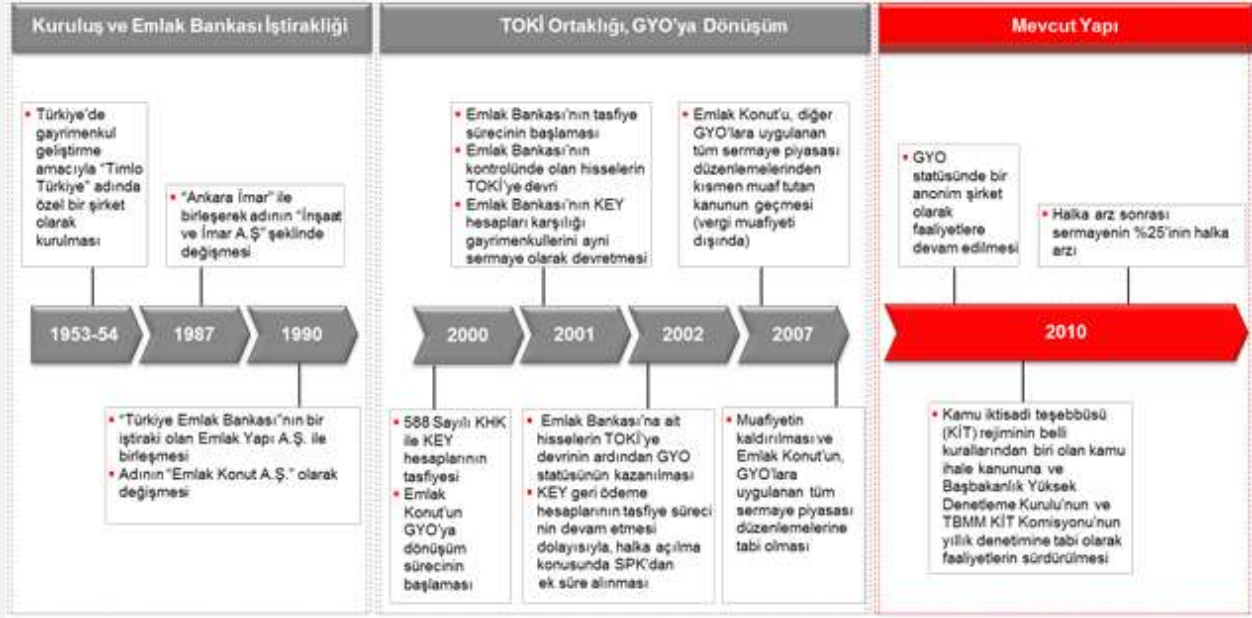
Kuruluş ve Emlak Bankası İştirakliği

TOKİ Ortaklığı, GYO'ya Dönüşüm

Mevcut Yapı

• Türkiye'de gayrimenkul geliştirme amacıyla "Timlo Türkiye" adında özel bir şirket olarak kurulması

• "Ankara İmar" ile birleşerek adının "İnşaat ve İmar A.Ş" şeklinde değişmesi

1953-54

1987

1990

• "Türkiye Emlak Bankası"nın bir iştiraki olan Emlak Yapı A.Ş. ile birleşmesi
• Adının "Emlak Konut A.Ş." olarak değişmesi

• Emlak Bankası'nın tasfiye sürecinin başlaması
• Emlak Bankası'nın kontrolünde olan hisselerin TOKİ'ye devri
• Emlak Bankası'nın KEY hesapları karşılığı gayrimenkullerini ayni sermaye olarak devretmesi

• Emlak Konut'u, diğer GYO'lara uygulanan tüm sermaye piyasası düzenlemelerinden kısmen muaf tutan kanunun geçmesi (vergi muafiyeti dışında)

2000

2001

2002

2007

• 588 Sayılı KHK ile KEY hesaplarının tasfiyesi
• Emlak Konut'un GYO'ya dönüşüm sürecinin başlaması

• Emlak Bankası'na ait hisselerin TOKİ'ye devrinin ardından GYO statüsünün kazanılması
• KEY geri ödeme hesaplarının tasfiye süreci nin devam etmesi dolayısıyla, halka açılma konusunda SPK'dan ek süre alınması

• Muafiyetin kaldırılması ve Emlak Konut'un, GYO'lara uygulanan tüm sermaye piyasası düzenlemelerine tabi olması

• GYO statüsünde bir anonim şirket olarak faaliyetlere devam edilmesi

• Halka arz sonrası sermayenin %25'inin halka arzı

2010

• Kamu iktisadi teşebbüsü (KİT) rejiminin belli kurallarından biri olan kamu ihale kanununa ve Başbakanlık Yüksek Denetleme Kurulu'nun ve TBMM KİT Komisyonu'nun yıllık denetimine tabi olarak faaliyetlerin sürdürülmesi